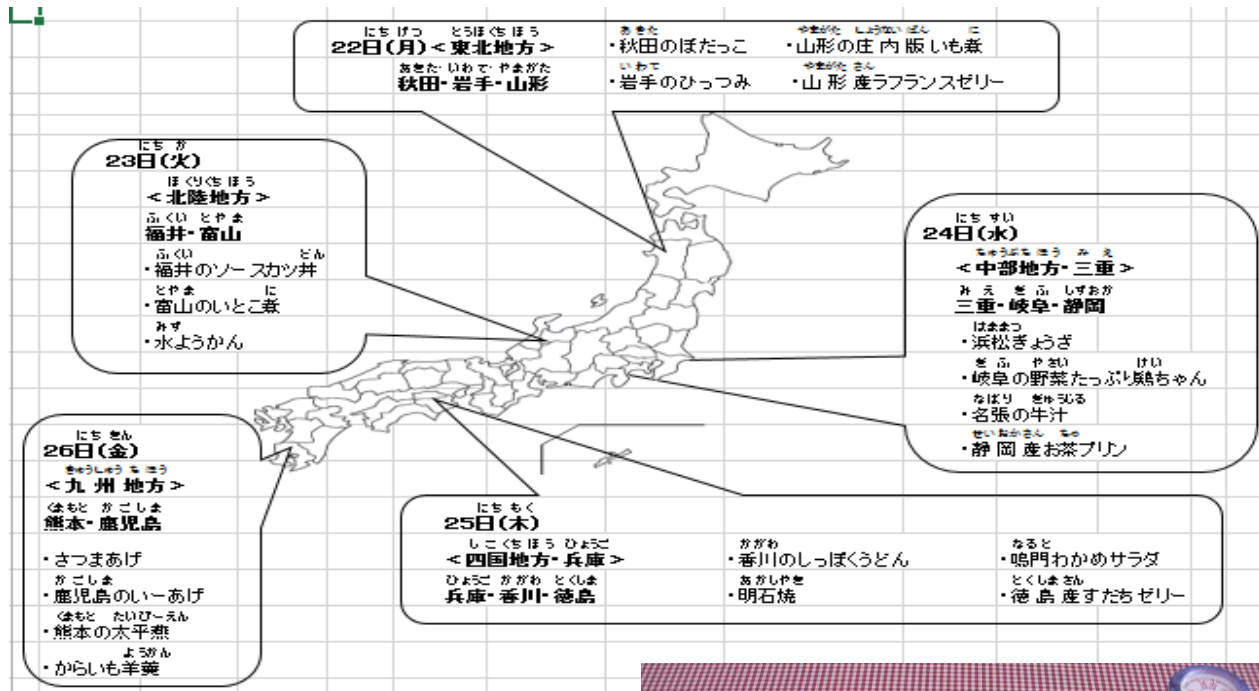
22日(月)<東北地方>
秋田・岩手・山形
・秋田のぼだっこ
・岩手のひっつみ
・山形の庄内版いも煮
・山形産ラフランスゼリー

23日(火)
<北陸地方>
福井・富山
・福井のソースカツ丼
・富山のいとこ煮
・水ようかん

24日(水)
<中部地方・三重>
三重・岐阜・静岡
・浜松ぎょうざ
・岐阜の野菜たっぷり鶏ちゃん
・名張の牛汁
・静岡産お茶プリン

26日(金)
<九州地方>
熊本・鹿児島
・さつまあげ
・鹿児島のいーあげ
・熊本の太平燕
・からいも羊羹

25日(木)
<四国地方・兵庫>
兵庫・香川・徳島
・香川のしっぽくうどん
・明石焼
・鳴門わかめサラダ
・徳島産すだちゼリー